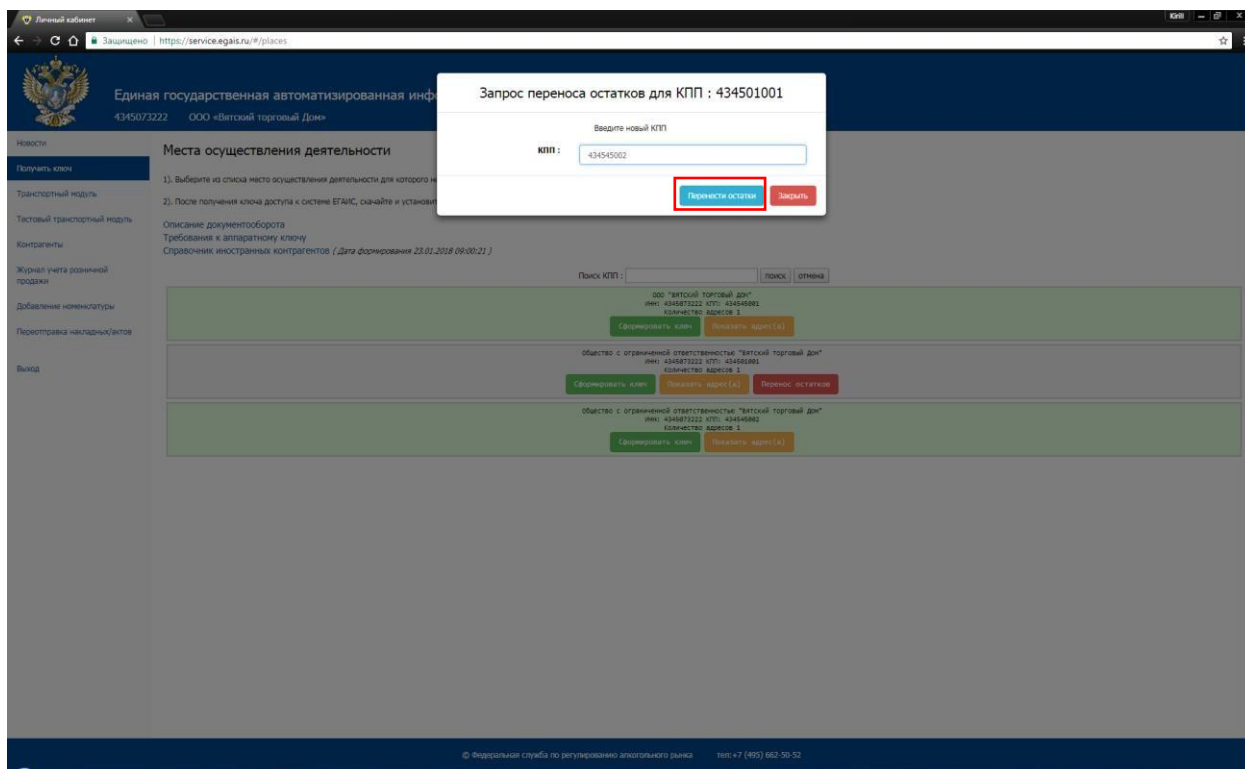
Личный кабинет

Защищено | https://service.egais.ru/#/places

Единая государственная автоматизированная инф

4345073222 ООО «Вятский торговый Дом»

Новости
Получить ключ
Транспортный модуль
Тестовый транспортный модуль
Контрагенты
Журнал учета розничной продажи
Добавление номенклатуры
Переотправка накладных/актов
Выход

Места осуществления деятельности

1). Выберите из списка место осуществления деятельности для которого н

2). После получения ключа доступа к системе ЕГАИС, скачайте и установи

Описание документооборота
Требования к аппаратному ключу
Справочник иностранных контрагентов ( Дата формирования 23.01.2018 09:00:21 )

Поиск КПП: поиск отмена

ООО "ВЯТСКИЙ ТОРГОВЫЙ ДОМ"
ИНН: 4345073222 КПП: 434545001
Количество адресов 1
Сформировать ключ Показать адрес(а)

Общество с ограниченной ответственностью "Вятский торговый дом"
ИНН: 4345073222 КПП: 434501001
Количество адресов 1
Сформировать ключ Показать адрес(а) Перенос остатков

Общество с ограниченной ответственностью "Вятский торговый дом"
ИНН: 4345073222 КПП: 434545002
Количество адресов 1
Сформировать ключ Показать адрес(а)

Запрос переноса остатков для КПП : 434501001

Введите новый КПП

КПП : 434545002

Перенести остатки Закрыть

© Федеральная служба по регулированию алкогольного рынка тел:+7 (495) 662-50-52